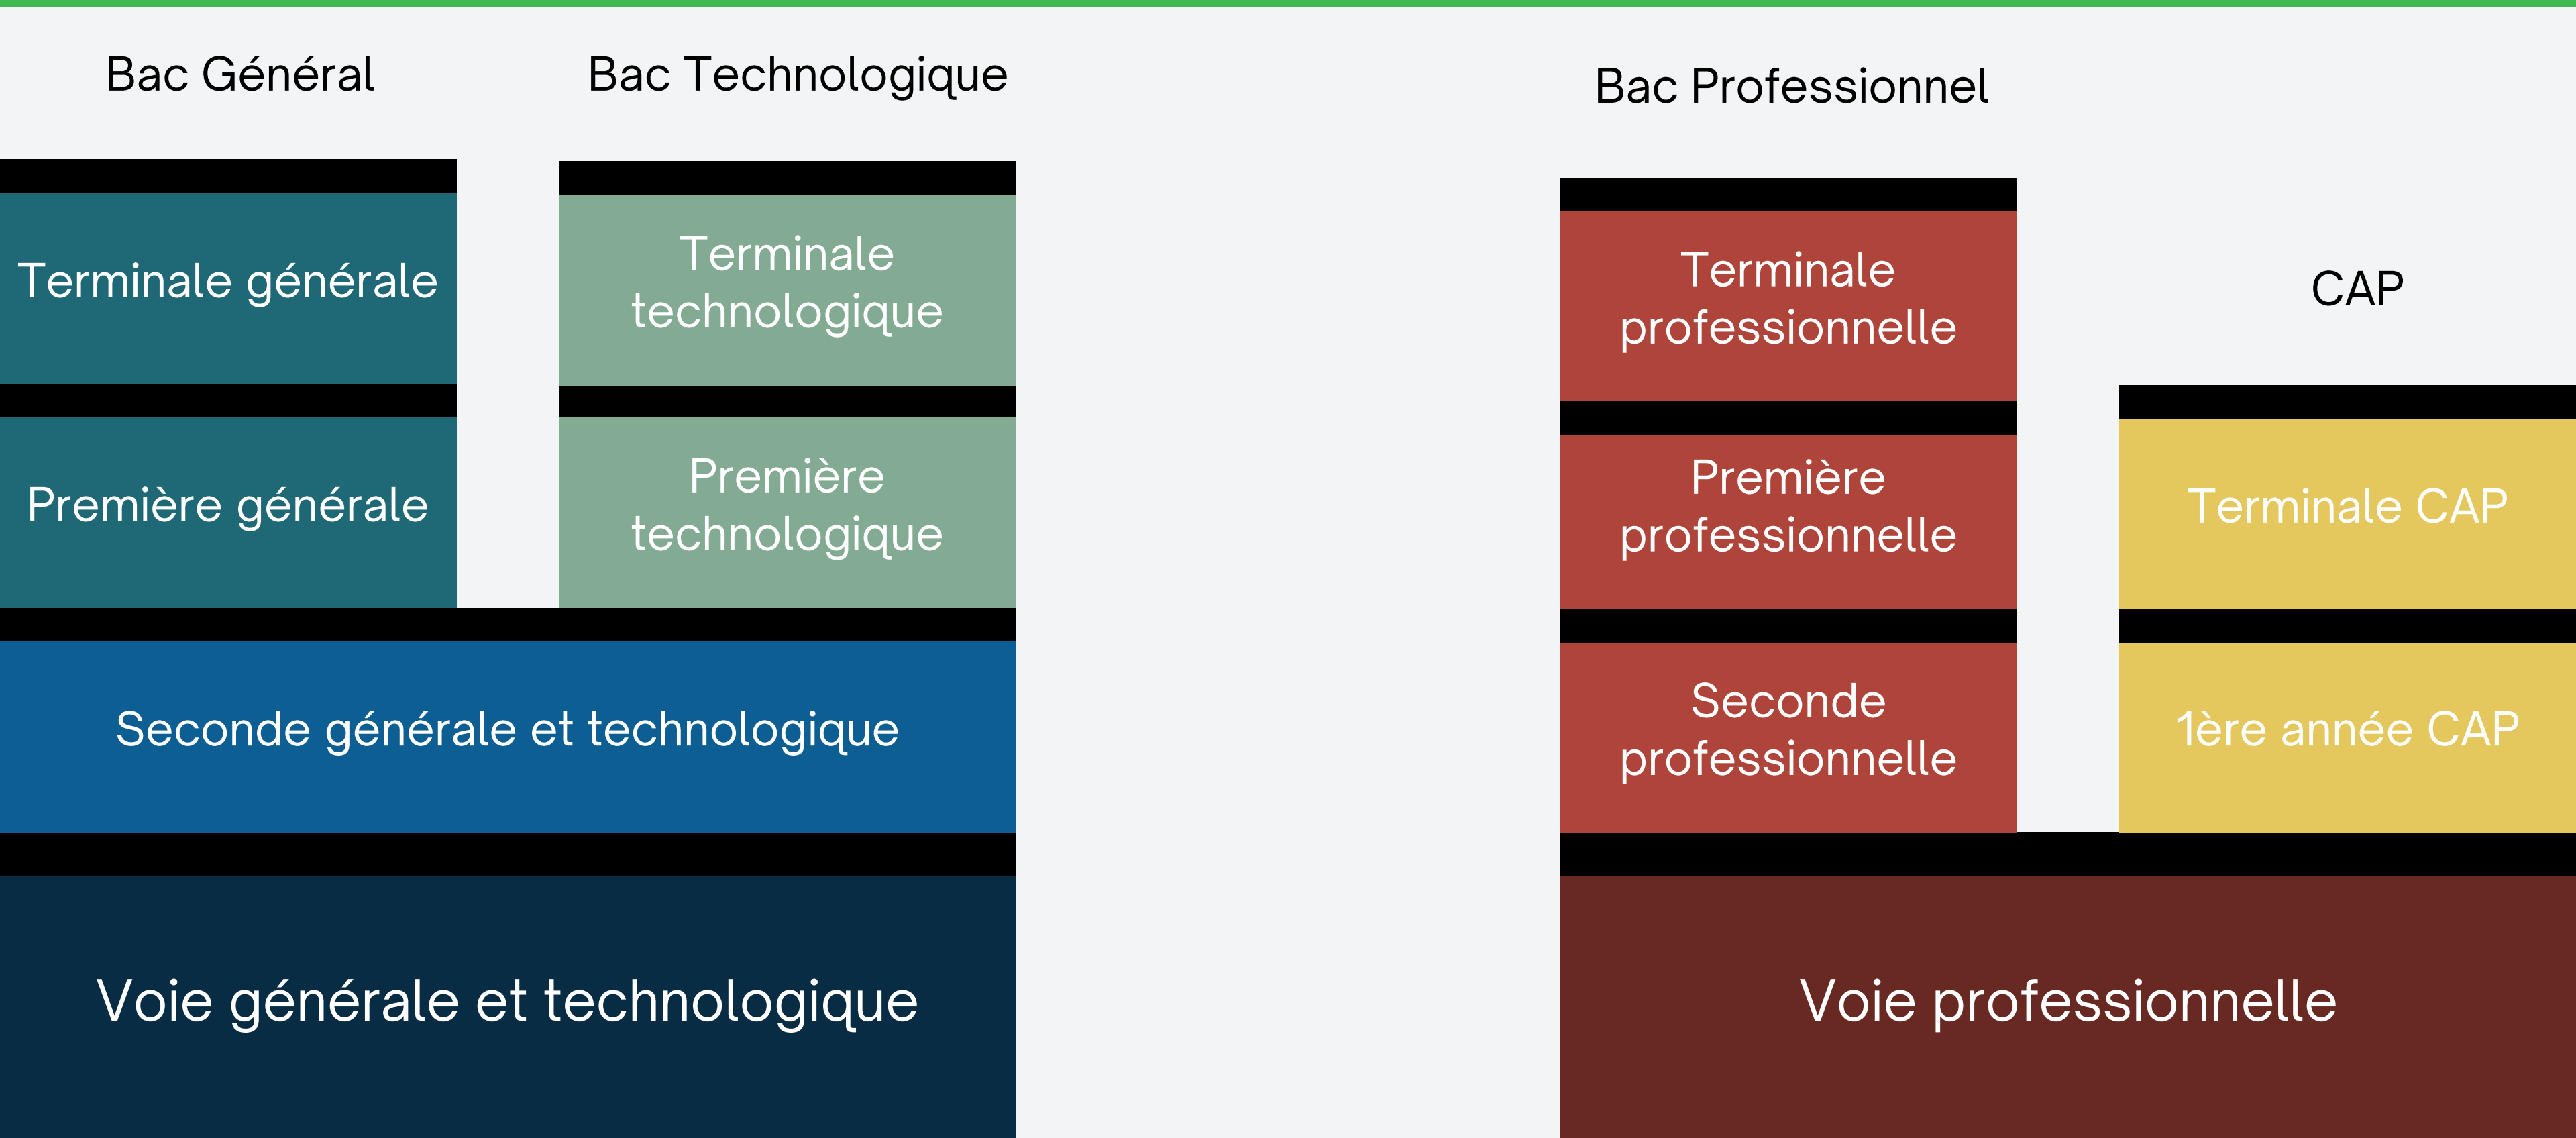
Bac Général

Bac Technologique

Bac Professionnel

Terminale générale

Terminale technologique

Terminale professionnelle

CAP

Première générale

Première technologique

Première professionnelle

Terminale CAP

Seconde générale et technologique

Seconde professionnelle

1ère année CAP

Voie générale et technologique

Voie professionnelle